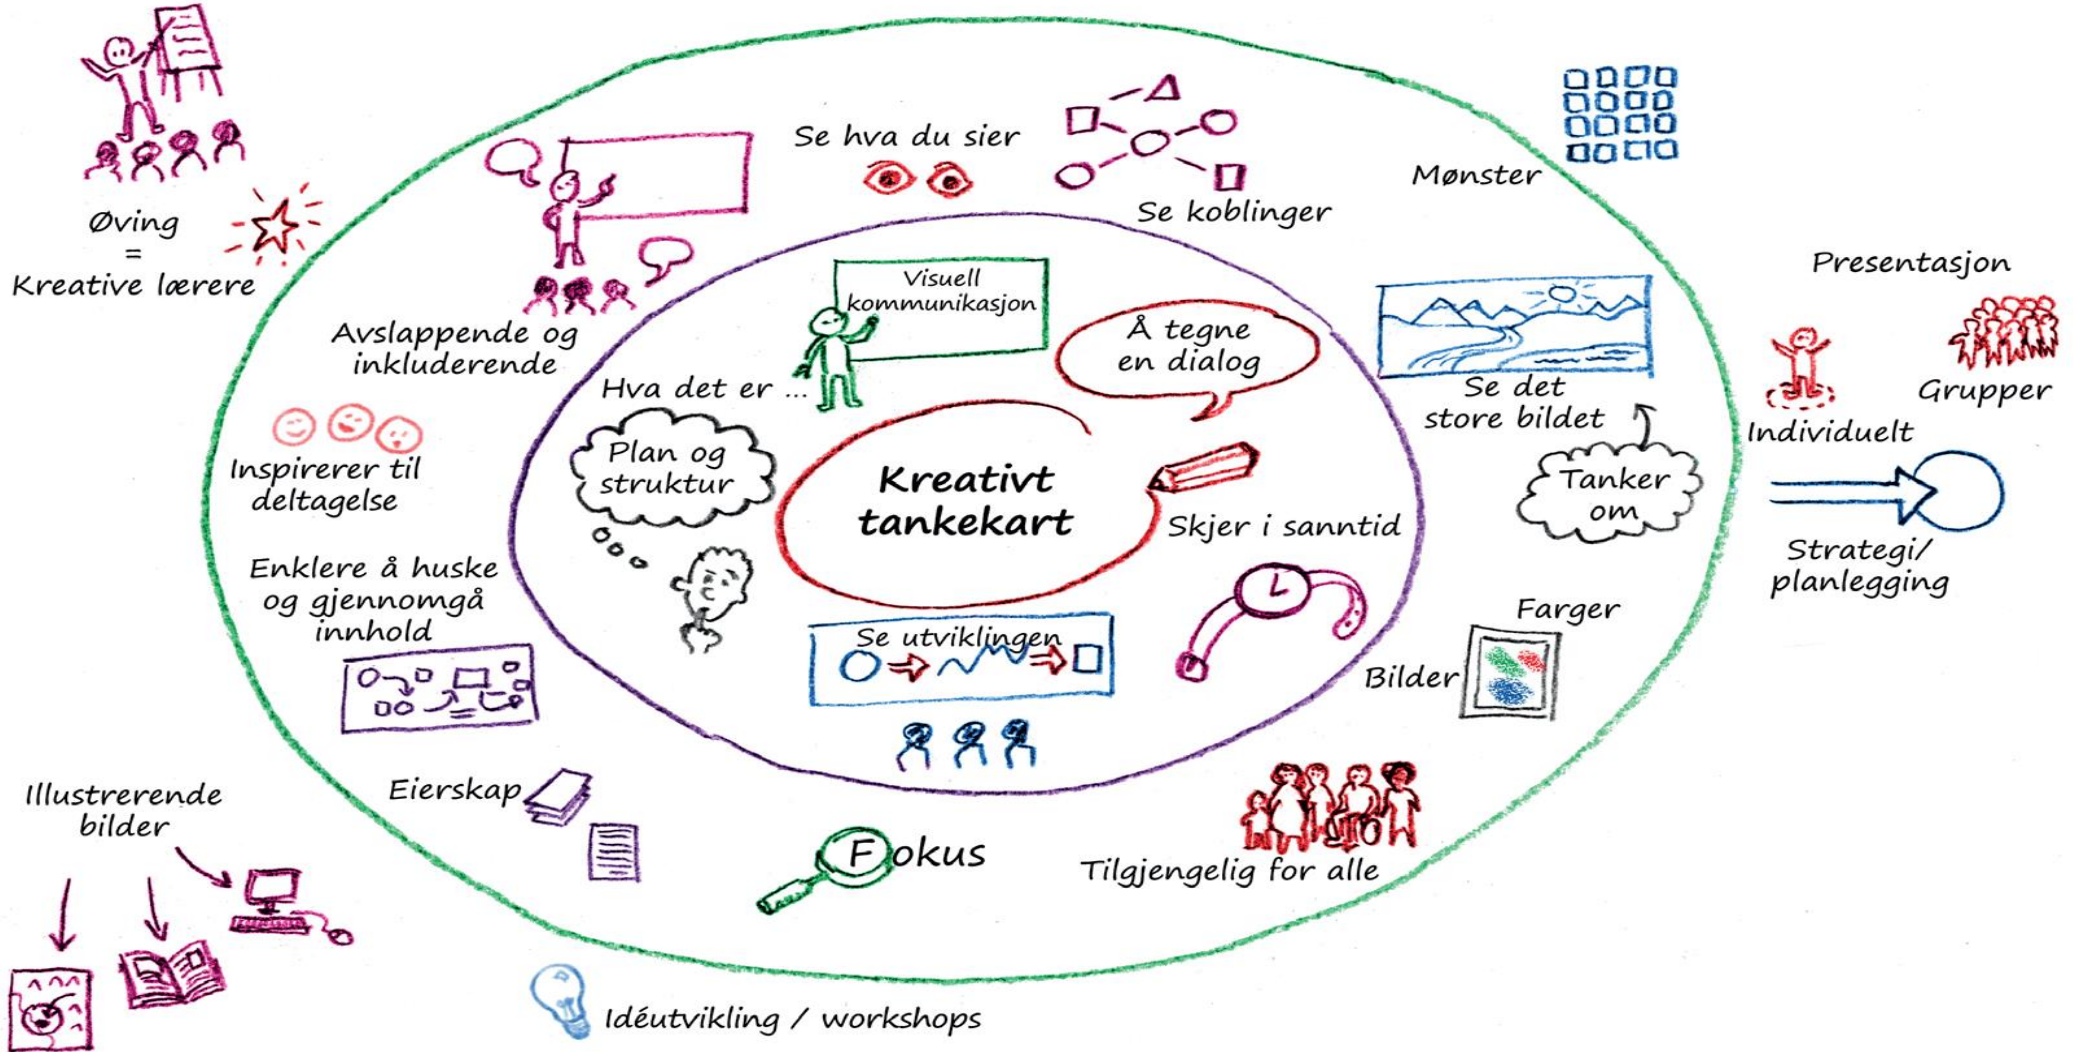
Øving
=
Kreative lærere

Se hva du sier

Se koblinger

Mønster

Presentasjon

Avslappende og inkluderende

Visuell kommunikasjon

Å tegne en dialog

Se det store bildet

Hva det er ...

Plan og struktur

Kreativt tankekart

Skjer i sanntid

Tanker om

Individuelt

Grupper

Inspirerer til deltagelse

Enklere å huske og gjennomgå innhold

Se utviklingen

Strategi/ planlegging

Farger

Bilder

Eierskap

Illustrerende bilder

F okus

Tilgjengelig for alle

Idéutvikling / workshops